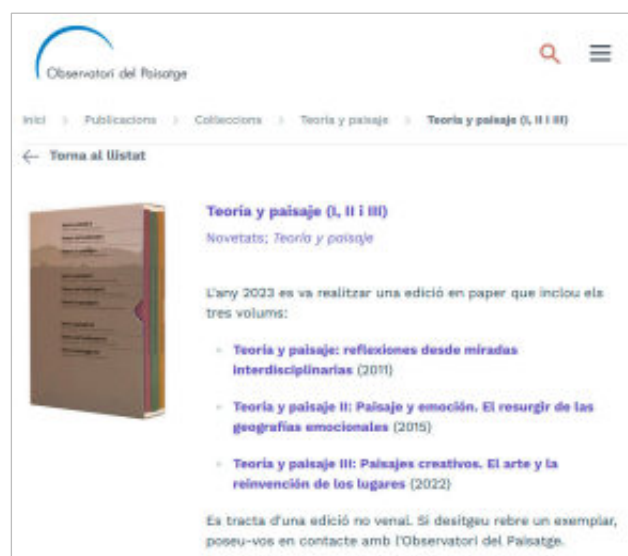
Observatori del Paisatge

Inici > Publicacions > Col·leccions > Teoría y paisaje > Teoría y paisaje (I, II i III)

← Torna al llistat

Teoría y paisaje (I, II i III)

Novetats; Teoría y paisaje

L'any 2023 es va realitzar una edició en paper que inclou els tres volums:

- Teoría y paisaje: reflexiones desde miradas interdisciplinarias (2011)
- Teoría y paisaje II: Paisaje y emoción. El resurgir de las geografías emocionales (2015)
- Teoría y paisaje III: Paisajes creativos. El arte y la reinvención de los lugares (2022)

Es tracta d'una edició no venal. Si desitgeu rebre un exemplar, poseu-vos en contacte amb l'Observatori del Paisatge.